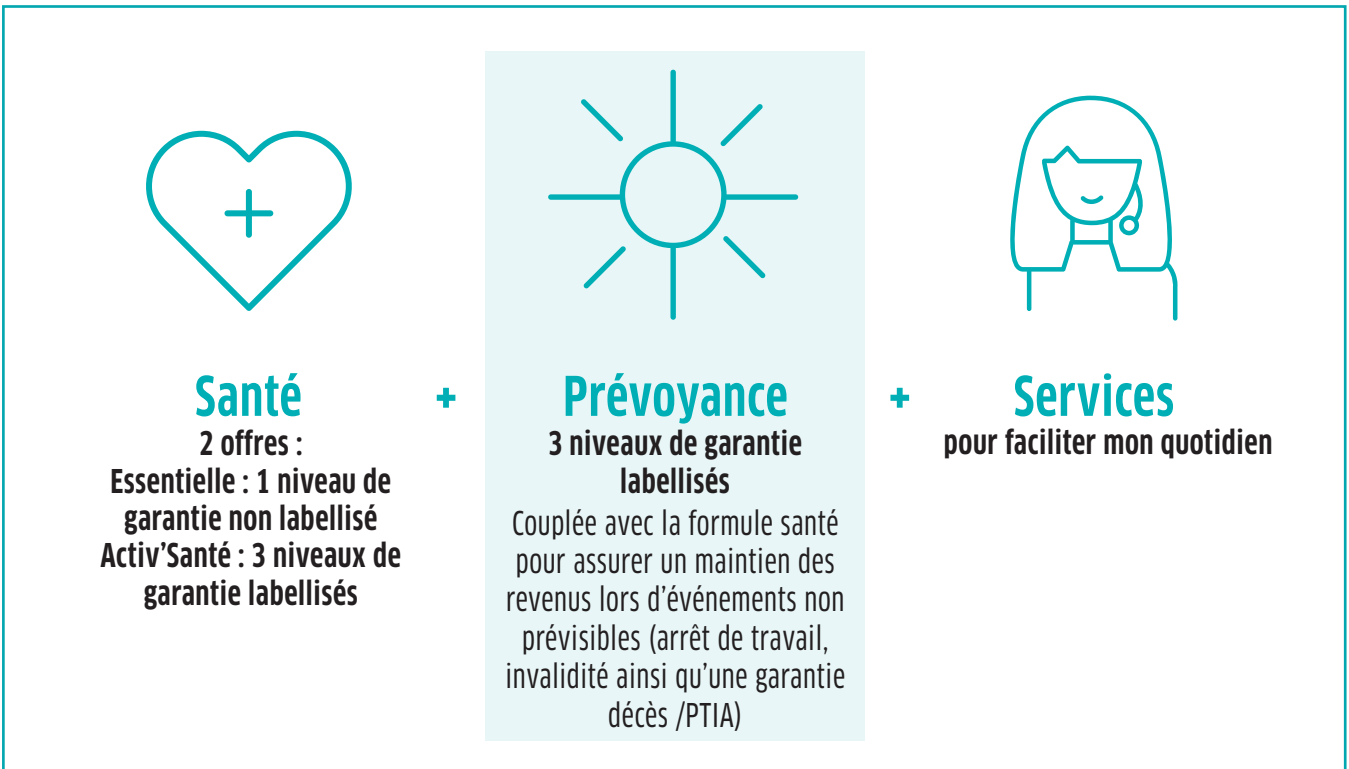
Santé
2 offres :
Essentielle : 1 niveau de garantie non labellisé
Activ'Santé : 3 niveaux de garantie labellisés

+

Prévoyance
3 niveaux de garantie labellisés
Couplée avec la formule santé pour assurer un maintien des revenus lors d'événements non prévisibles (arrêt de travail, invalidité ainsi qu'une garantie décès /PTIA)

+

Services
pour faciliter mon quotidien